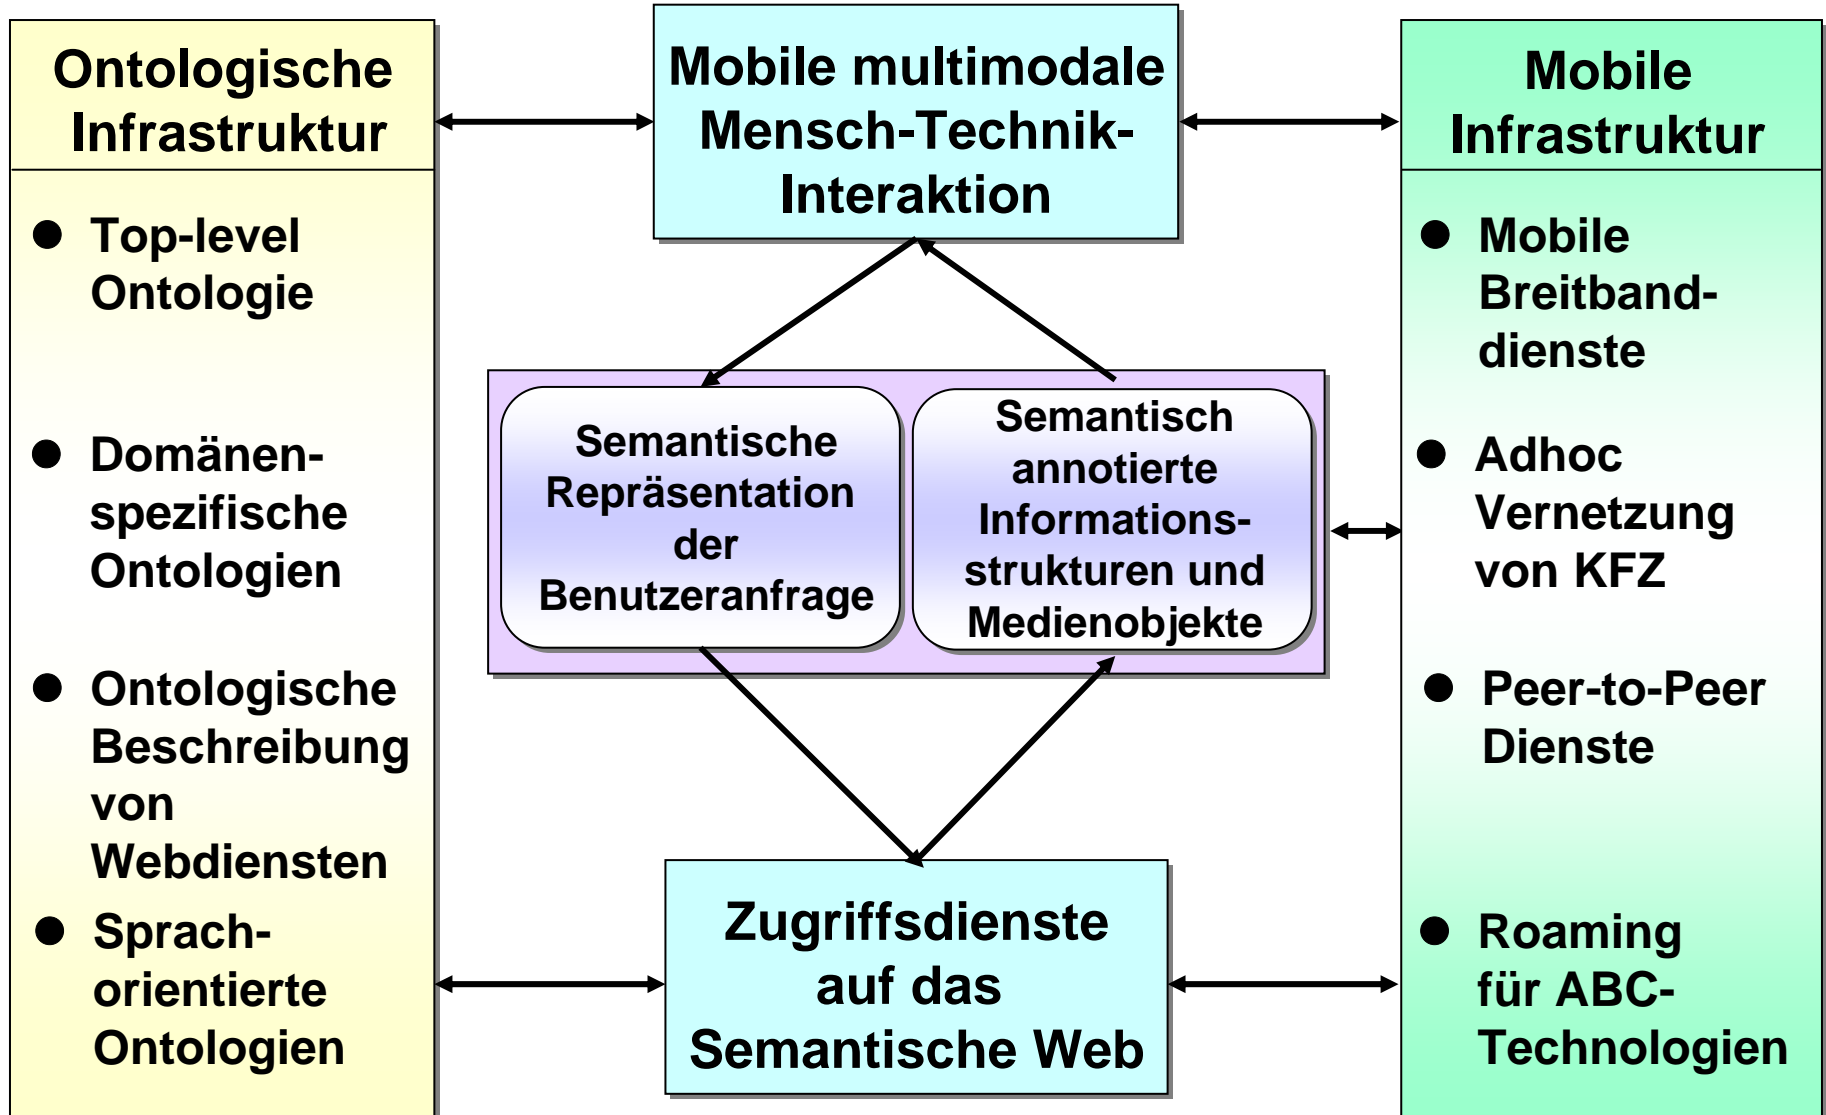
Ontologische Infrastruktur

- Top-level Ontologie
- Domänen-spezifische Ontologien
- Ontologische Beschreibung von Webdiensten
- Sprach-orientierte Ontologien

Mobile multimodale Mensch-Technik-Interaktion

Semantische Repräsentation der Benutzeranfrage

Semantisch annotierte Informations-strukturen und Medienobjekte

Zugriffsdienste auf das Semantische Web

Mobile Infrastruktur

- Mobile Breitband-dienste
- Adhoc Vernetzung von KFZ
- Peer-to-Peer Dienste
- Roaming für ABC-Technologien